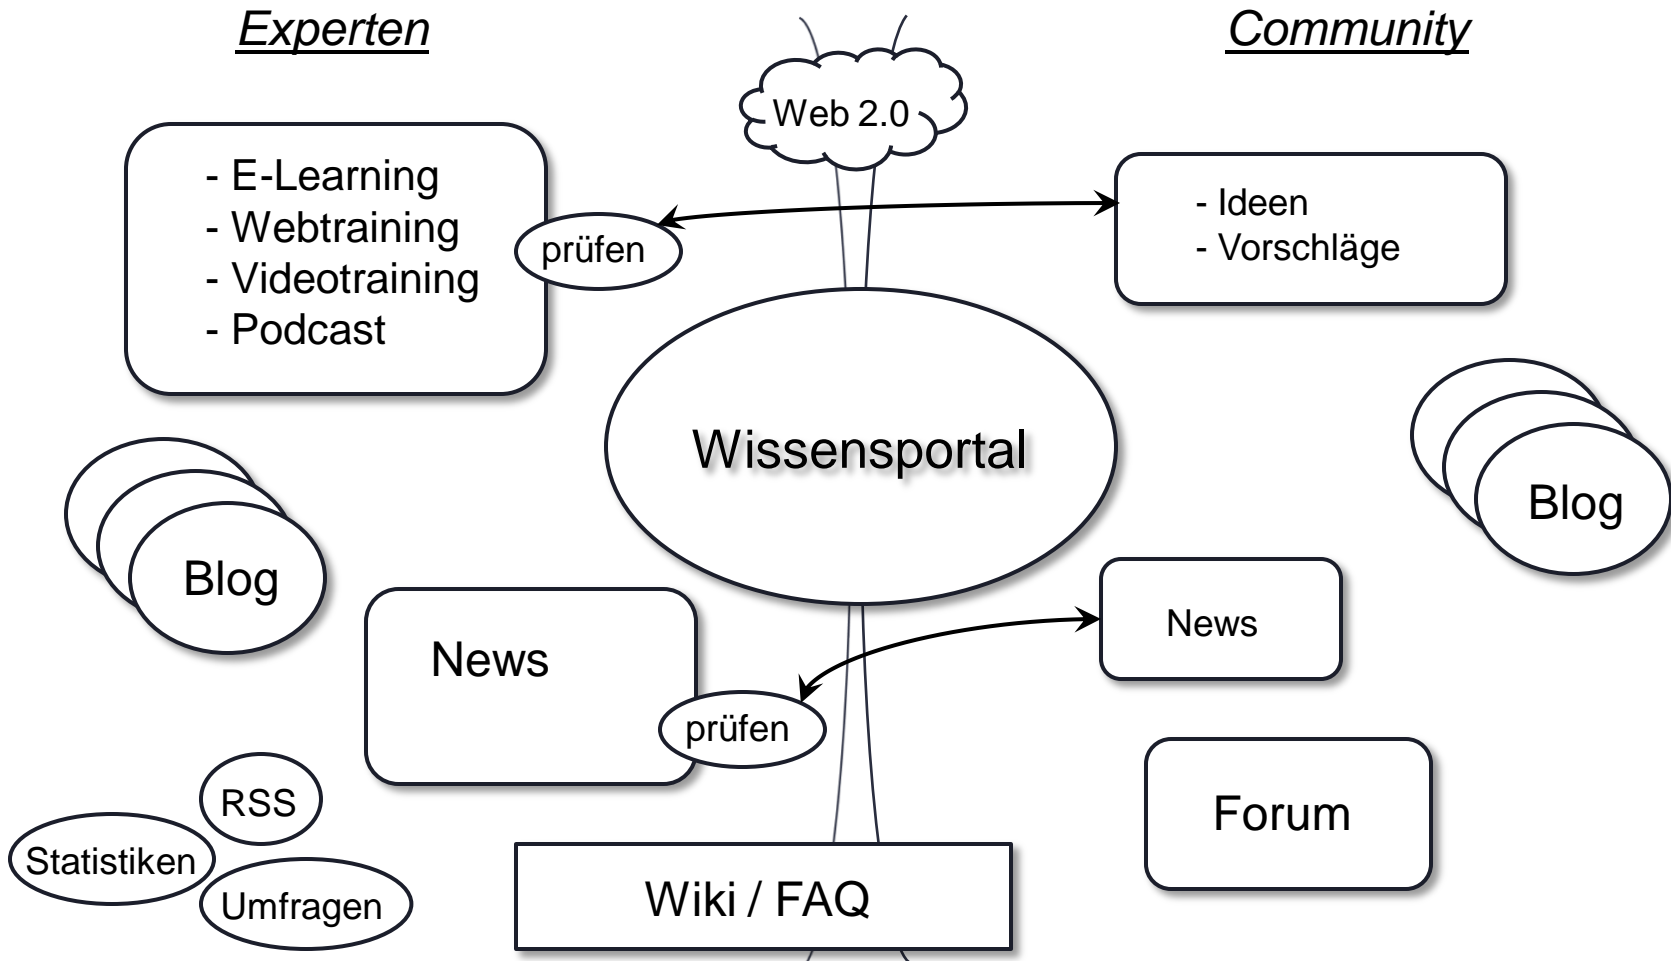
Experten

Community

Web 2.0

- E-Learning
- Webtraining
- Videotraining
- Podcast

prüfen

- Ideen
- Vorschläge

Wissensportal

Blog

Blog

News

News

prüfen

Forum

RSS

Statistiken

Umfragen

Wiki / FAQ